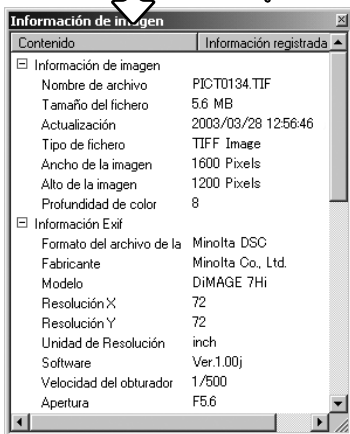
Información de in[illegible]gen

| Contenido | Información registrada |
|---|---|
| ⊟ Información de imagen | |
| Nombre de archivo | PICT0134.TIF |
| Tamaño del fichero | 5.6 MB |
| Actualización | 2003/03/28 12:56:46 |
| Tipo de fichero | TIFF Image |
| Ancho de la imagen | 1600 Pixels |
| Alto de la imagen | 1200 Pixels |
| Profundidad de color | 8 |
| ⊟ Información Exif | |
| Formato del archivo de la | Minolta DSC |
| Fabricante | Minolta Co., Ltd. |
| Modelo | DiMAGE 7Hi |
| Resolución X | 72 |
| Resolución Y | 72 |
| Unidad de Resolución | inch |
| Software | Ver.1.00j |
| Velocidad del obturador | 1/500 |
| Apertura | F5.6 |